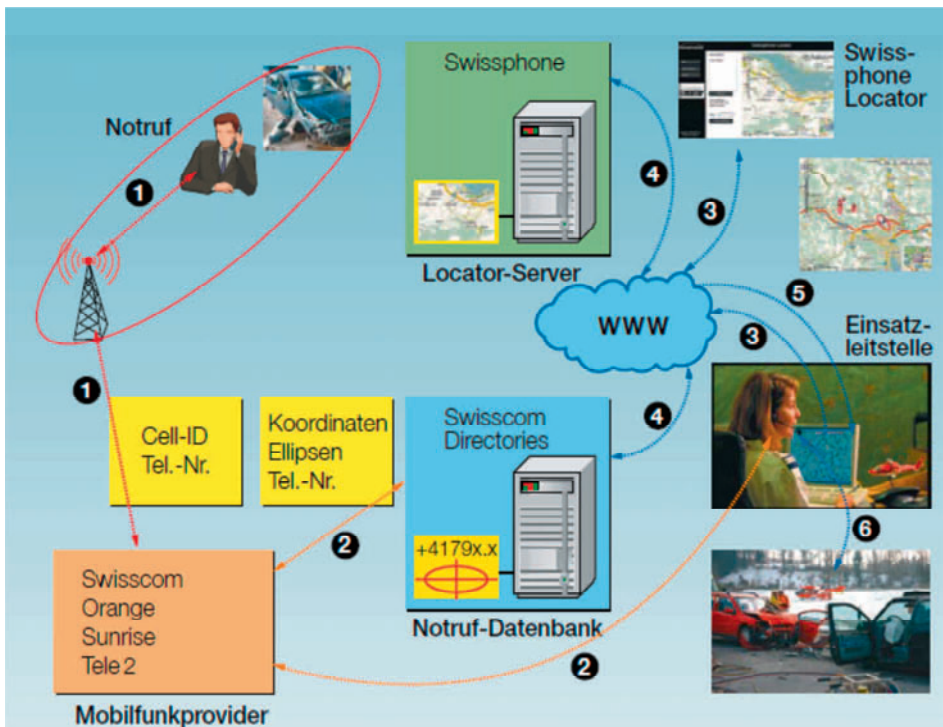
Notruf

1

1

Swissphone

Locator-Server

Swissphone Locator

4

3

WWW

5

3

Einsatzleitstelle

Cell-ID
Tel.-Nr.

Koordinaten
Ellipsen
Tel.-Nr.

Swisscom Directories

+4179x.x

4

2

Notruf-Datenbank

6

Swisscom
Orange
Sunrise
Tele 2

2

Mobilfunkprovider